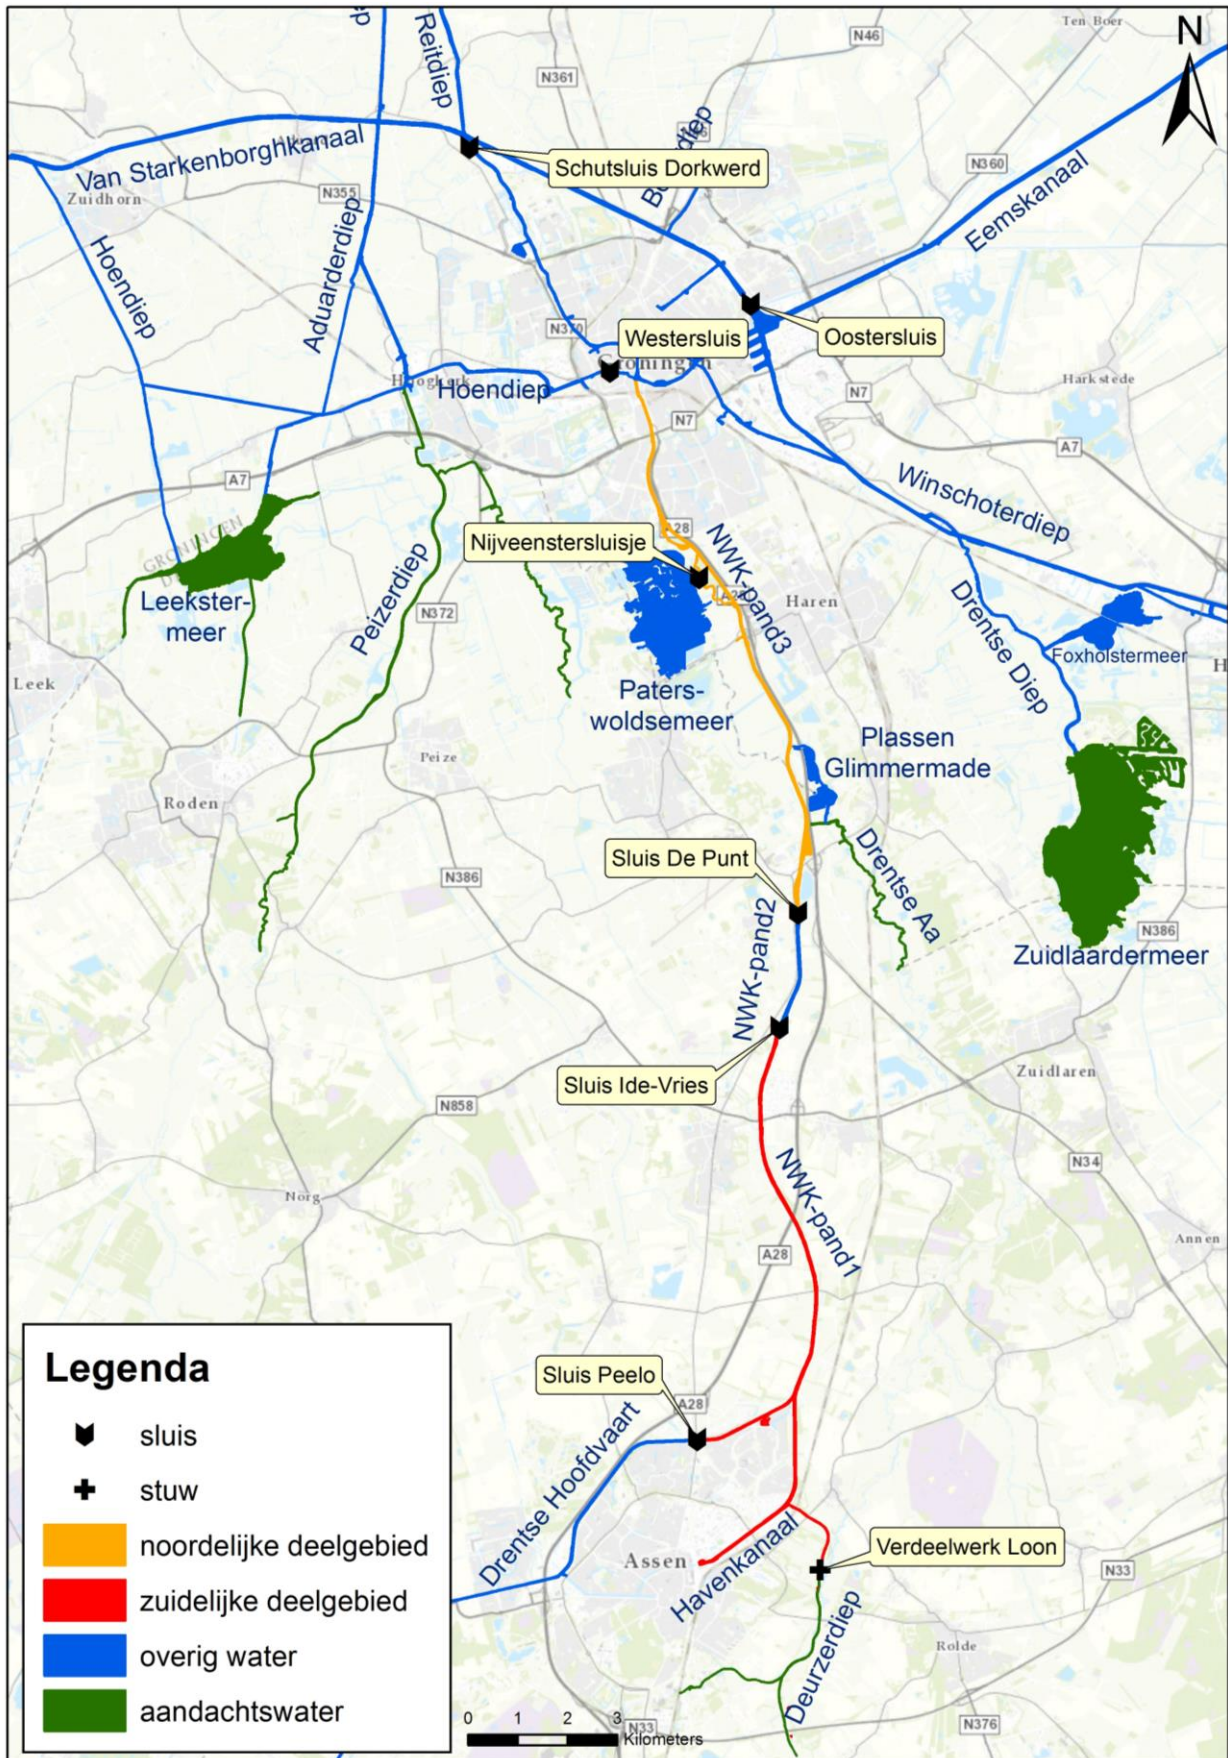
N
Ten Boer
N46
Reitdiep
N361
Van Starkenborghkanaal
Schutsluis Dorkwerd
Boterdiep
N360
Eemskanaal
Zuidhorn
N355
Hoendiep
Aduarderdiep
N370
Westersluis
Oostersluis
Hoogkerk
Hoendiep
Groningen
N7
Harkstede
A7
A7
Winschoterdiep
A28
Nijveensterluisje
NWK-pand3
Leekstermeer
Peizerdiep
N372
Haren
Drentse Diep
Foxholstermeer
Leek
Paterswoldsemeer
Plassen Glimmermade
Peize
Roden
Drentse Aa
Sluis De Punt
N386
NWK-pand2
N386
Zuidlaardermeer
Sluis Ide-Vries
N858
Zuidlaren
NWK-pand1
N34
Norg
A28
Annen
Legenda
sluis
stuw
noordelijke deelgebied
zuidelijke deelgebied
overig water
aandachtswater
Sluis Peelo
A28
Drentse Hoofdvaart
Assen
Havenkanaal
Verdeelwerk Loon
N33
Deurzerdiep
Rolde
0 1 2 3
Kilometers
N33
N376